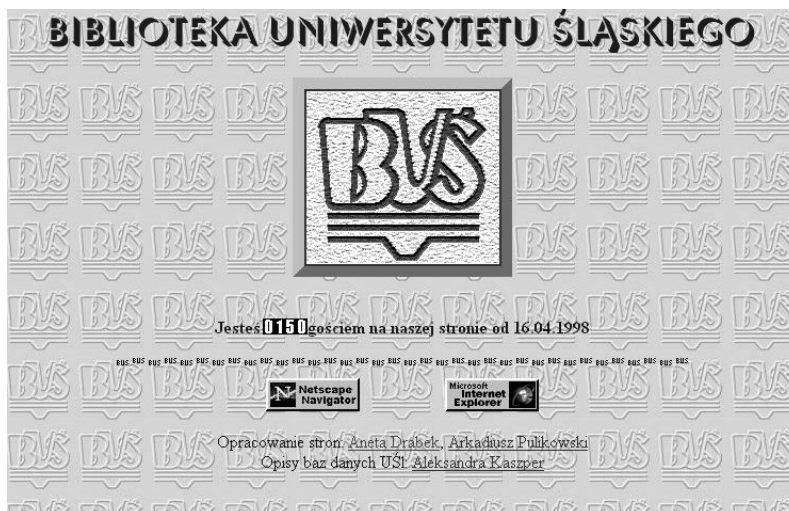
BIBLIOTEKA UNIWERSYTETU ŚLĄSKIEGO

BUŚ

Jesteś 0150 gościem na naszej stronie od 16.04.1998

BUS BUS BUS BUS BUS BUS BUS BUS BUS BUS BUS BUS BUS BUS BUS BUS BUS BUS BUS BUS BUS BUS BUS BUS BUS BUS BUS BUS BUS BUS BUS BUS

Netscape Navigator

Microsoft Internet Explorer

Opracowanie stron: Aneta Drabek, Arkadiusz Pulikowski
Opisy baz danych UŚl: Aleksandra Kaszper